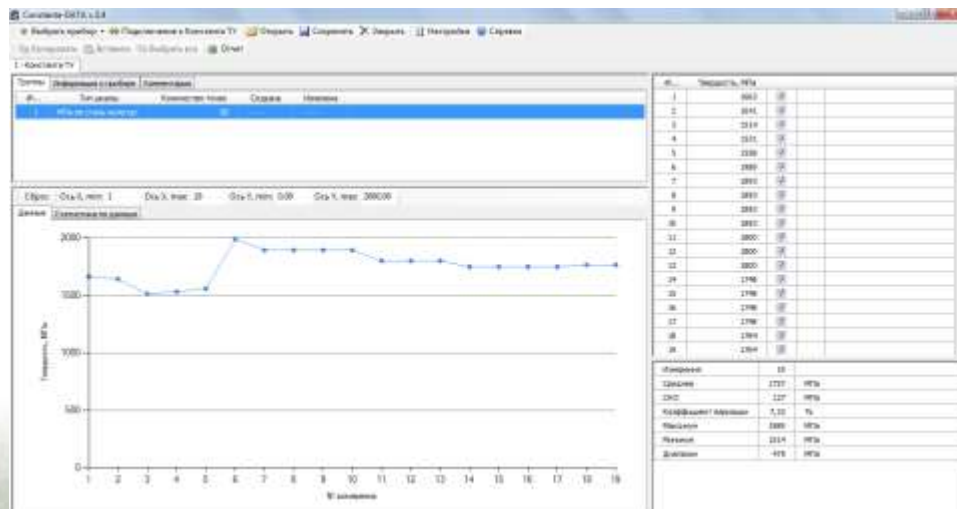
Constanta-DATA v.2.8

Выбрать прибор • Подключение к Константа ТУ Открыть Сохранить Закрыть Настройки Справка

Копировать Вставить Выбрать все Отчет

Константа ТУ

Группы | Информация о приборе | Комментарии

| #... | Тип группы | Количество точек | Сервера | Название |
|---|---|---|---|---|
| 1 | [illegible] | 18 | | |

Сброс Ось X, мин: 1 Ось X, макс: 19 Ось Y, мин: 0.00 Ось Y, макс: 2000.00

Данные | Статистика по данным

2000

1500

1000

500

0

Твердость, МПа

1 2 3 4 5 6 7 8 9 10 11 12 13 14 15 16 17 18 19

№ измерения

| #... | Твердость, МПа |
|---|---|
| 1 | 1663 |
| 2 | 1641 |
| 3 | 1519 |
| 4 | 1531 |
| 5 | 1558 |
| 6 | 1980 |
| 7 | 1893 |
| 8 | 1893 |
| 9 | 1893 |
| 10 | 1893 |
| 11 | 1800 |
| 12 | 1800 |
| 13 | 1800 |
| 14 | 1798 |
| 15 | 1798 |
| 16 | 1798 |
| 17 | 1798 |
| 18 | 1764 |
| 19 | 1764 |

| | | |
|---|---|---|
| Измерения | 18 | |
| Среднее | 1757 | МПа |
| СКО | 127 | МПа |
| Коэффициент вариации | 7,22 | % |
| Максимум | 1980 | МПа |
| Минимум | 1519 | МПа |
| Диапазон | 478 | МПа |